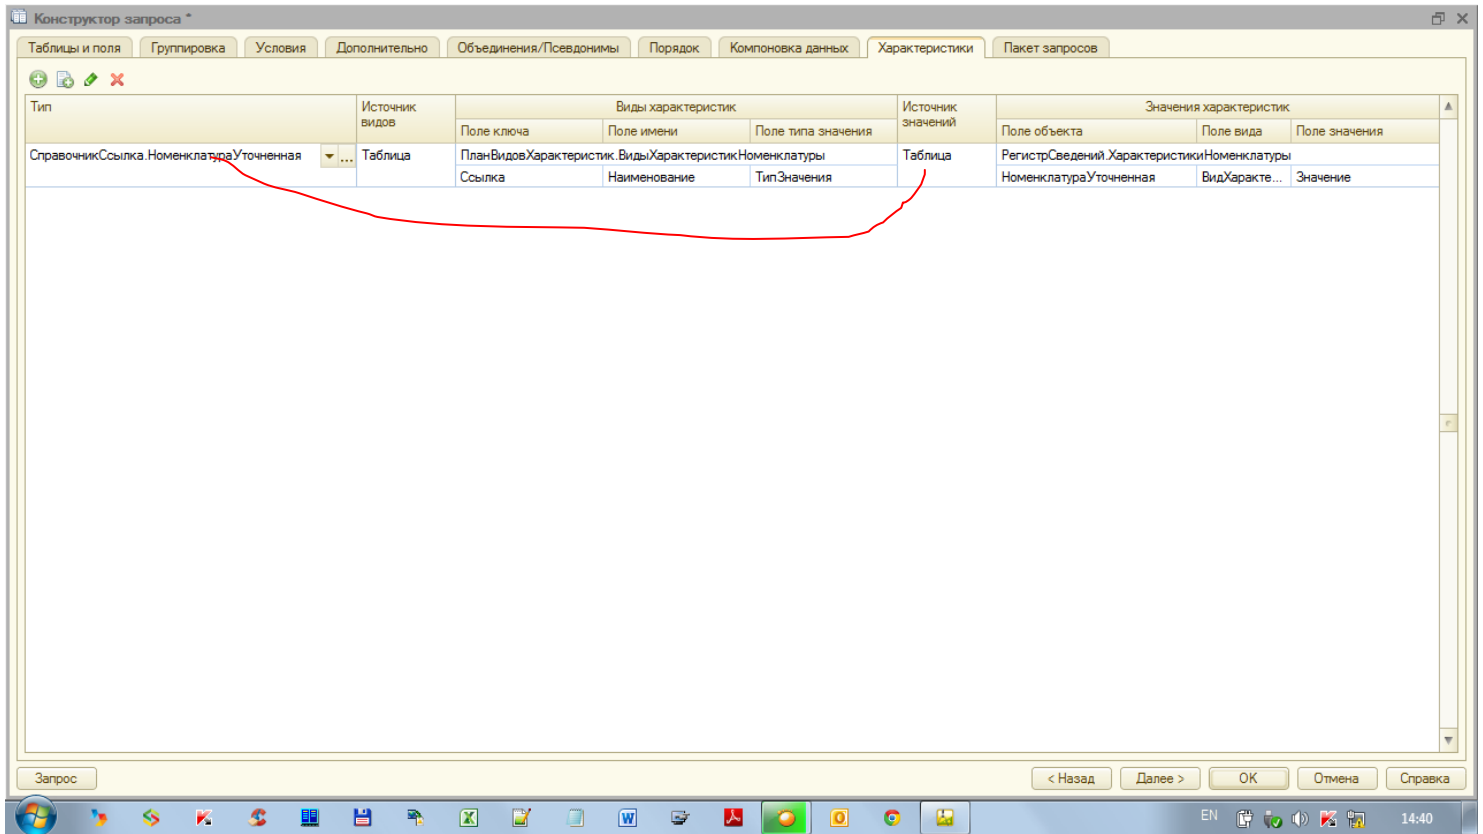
Конструктор запроса *

Таблицы и поля | Группировка | Условия | Дополнительно | Объединения/Псевдонимы | Порядок | Компоновка данных | Характеристики | Пакет запросов

| Тип | Источник видов | Виды характеристик: Поле ключа | Поле имени | Поле типа значения | Источник значений | Значения характеристик: Поле объекта | Поле вида | Поле значения |
|---|---|---|---|---|---|---|---|---|
| СправочникСсылка.НоменклатураУточненная | Таблица | ПланВидовХарактеристик.ВидыХарактеристикНоменклатуры | | | Таблица | РегистрСведений.ХарактеристикиНоменклатуры | | |
| | | Ссылка | Наименование | ТипЗначения | | НоменклатураУточненная | ВидХаракте... | Значение |

Запрос

< Назад | Далее > | ОК | Отмена | Справка

EN 14:40